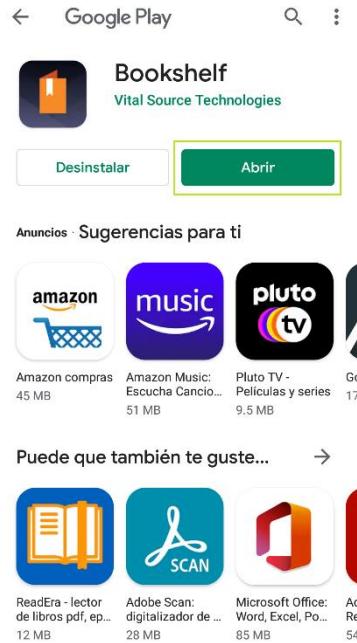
Google Play

Bookshelf
Vital Source Technologies

Desinstalar
Abrir

Anuncios · Sugerencias para ti

amazon
Amazon compras
45 MB

music
Amazon Music: Escucha Cancio...
51 MB

pluto tv
Pluto TV - Películas y series
9.5 MB

Go
17

Puede que también te guste...

ReadEra - lector de libros pdf, ep...
12 MB

SCAN
Adobe Scan: digitalizador de ...
28 MB

Microsoft Office: Word, Excel, Po...
85 MB

Ac
Re
54